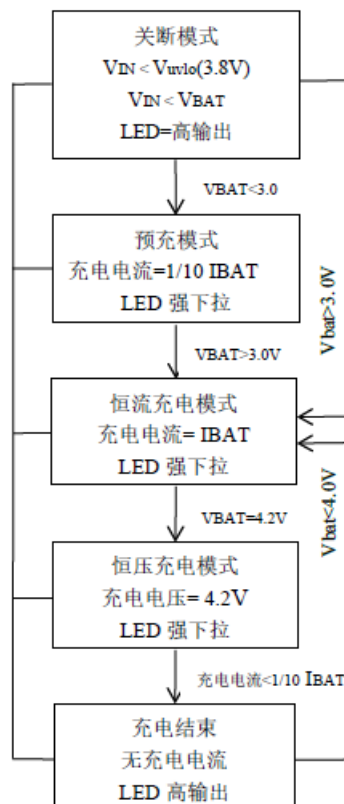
关断模式
VIN < Vuvlo(3.8V)
VIN < VBAT
LED=高输出

VBAT<3.0

预充模式
充电电流=1/10 IBAT
LED 强下拉

Vbat>3.0V

VBAT>3.0V

恒流充电模式
充电电流= IBAT
LED 强下拉

Vbat<4.0V

VBAT=4.2V

恒压充电模式
充电电压= 4.2V
LED 强下拉

充电电流<1/10 IBAT

充电结束
无充电电流
LED 高输出